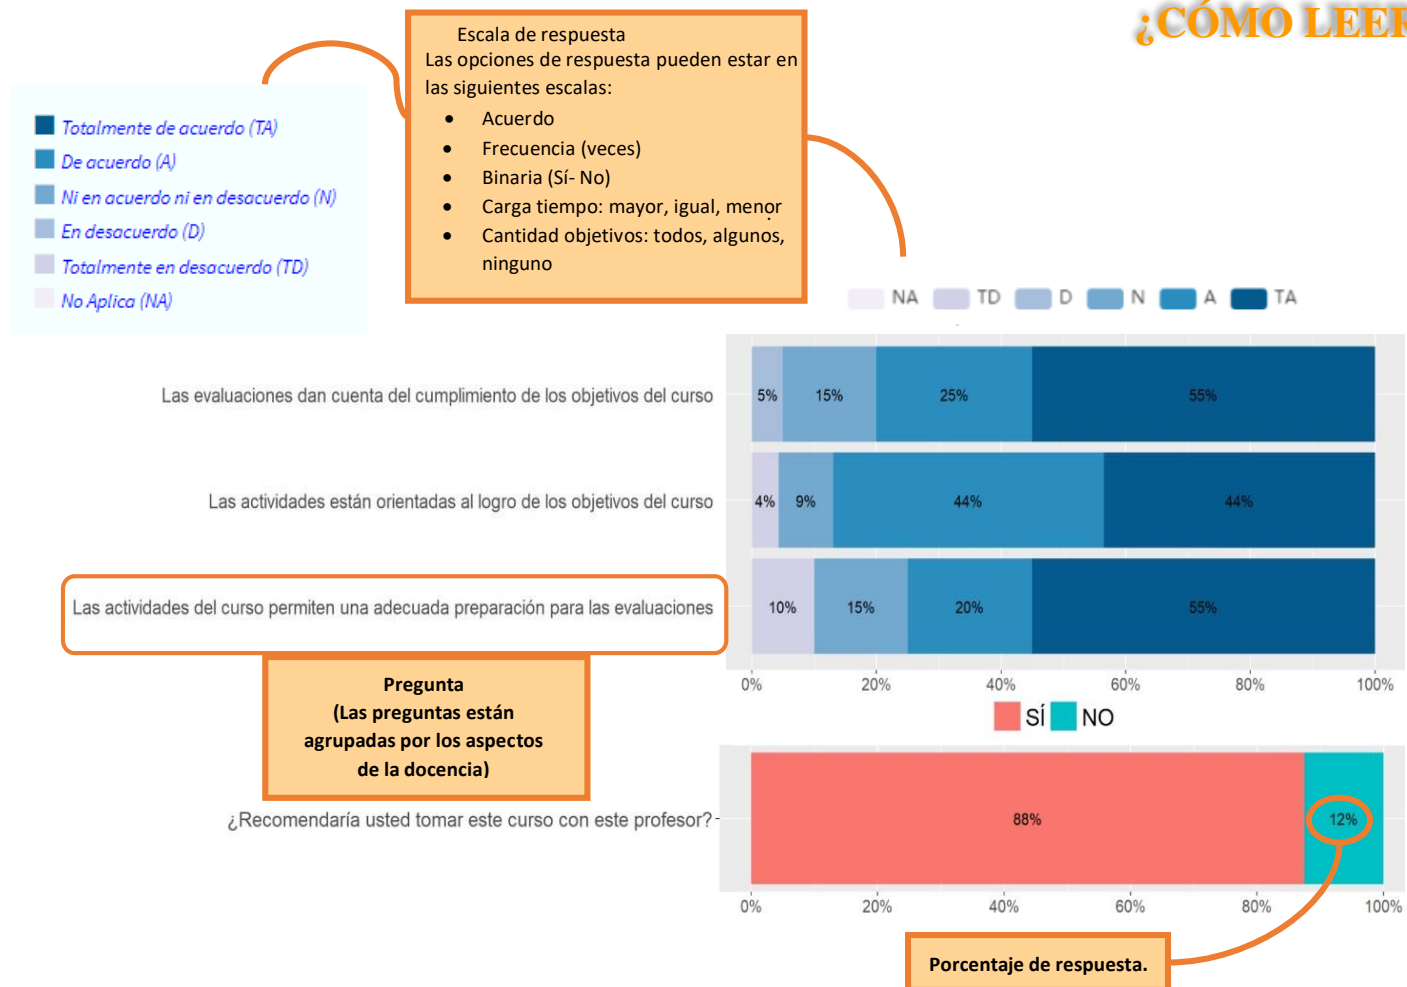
¿CÓMO LEER

Totalmente de acuerdo (TA)
De acuerdo (A)
Ni en acuerdo ni en desacuerdo (N)
En desacuerdo (D)
Totalmente en desacuerdo (TD)
No Aplica (NA)

Escala de respuesta
Las opciones de respuesta pueden estar en las siguientes escalas:
- Acuerdo
- Frecuencia (veces)
- Binaria (Sí- No)
- Carga tiempo: mayor, igual, menor
- Cantidad objetivos: todos, algunos, ninguno

NA TD D N A TA

Las evaluaciones dan cuenta del cumplimiento de los objetivos del curso
5% 15% 25% 55%

Las actividades están orientadas al logro de los objetivos del curso
4% 9% 44% 44%

Las actividades del curso permiten una adecuada preparación para las evaluaciones
10% 15% 20% 55%

0% 20% 40% 60% 80% 100%

Pregunta
(Las preguntas están agrupadas por los aspectos de la docencia)

SÍ NO

¿Recomendaría usted tomar este curso con este profesor?
88% 12%

0% 20% 40% 60% 80% 100%

Porcentaje de respuesta.